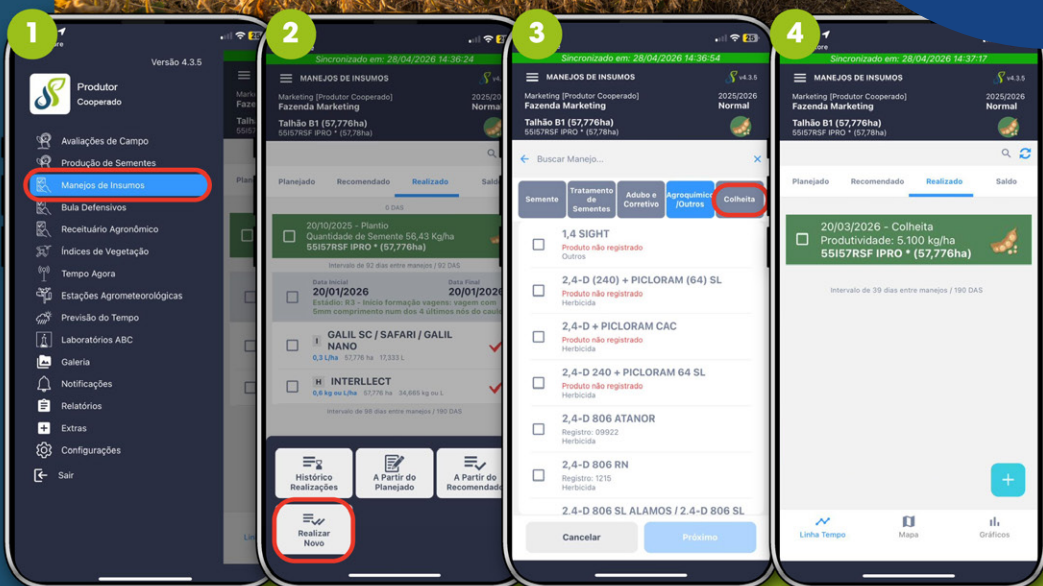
1

Versão 4.3.5

Produtor
Cooperado

Avaliações de Campo
Produção de Sementes
Manejos de Insumos
Bula Defensivos
Receituário Agronômico
Índices de Vegetação
Tempo Agora
Estações Agrometeorológicas
Previsão do Tempo
Laboratórios ABC
Galeria
Notificações
Relatórios
Extras
Configurações
Sair

2

Sincronizado em: 28/04/2026 14:36:24
MANEJOS DE INSUMOS
Marketing [Produtor Cooperado] 2025/2026
Fazenda Marketing Normal
Talhão B1 (57,776ha)
55I57RSF IPRO * (57,78ha)

Planejado Recomendado Realizado Saldo

0 DAS
20/10/2025 - Plantio
Quantidade de Semente 56,43 Kg/ha
55I57RSF IPRO * (57,776ha)
Intervalo de 92 dias entre manejos / 92 DAS
Data Inicial 20/01/2026
Data Final 20/01/2026
Estádio: R3 - Início formação vagens: vagem com 5mm comprimento num dos 4 últimos nós do caule
GALIL SC / SAFARI / GALIL NANO
0,3 L/ha 57,776 ha 17,333 L
INTERLLECT
0,6 kg ou L/ha 57,776 ha 34,665 kg ou L
Intervalo de 88 dias entre manejos / 180 DAS

Histórico Realizações
A Partir do Planejado
A Partir do Recomendado
Realizar Novo

3

Sincronizado em: 28/04/2026 14:36:54
MANEJOS DE INSUMOS v4.3.5
Marketing [Produtor Cooperado] 2025/2026
Fazenda Marketing Normal
Talhão B1 (57,776ha)
55I57RSF IPRO * (57,78ha)

Buscar Manejo...

Semente
Tratamento de Sementes
Adubo e Corretivo
Agroquímico /Outros
Colheita

1,4 SIGHT
Produto não registrado
Outros
2,4-D (240) + PICLORAM (64) SL
Produto não registrado
Herbicida
2,4-D + PICLORAM CAC
Produto não registrado
Herbicida
2,4-D 240 + PICLORAM 64 SL
Produto não registrado
Herbicida
2,4-D 806 ATANOR
Registro: 09922
Herbicida
2,4-D 806 RN
Registro: 1215
Herbicida
2,4-D 806 SL ALAMOS / 2,4-D 806 SL

Cancelar
Próximo

4

Sincronizado em: 28/04/2026 14:37:17
MANEJOS DE INSUMOS v4.3.5
Marketing [Produtor Cooperado] 2025/2026
Fazenda Marketing Normal
Talhão B1 (57,776ha)
55I57RSF IPRO * (57,78ha)

Planejado Recomendado Realizado Saldo

20/03/2026 - Colheita
Produtividade: 5.100 kg/ha
55I57RSF IPRO * (57,776ha)
Intervalo de 39 dias entre manejos / 190 DAS

+

Linha Tempo
Mapa
Gráficos